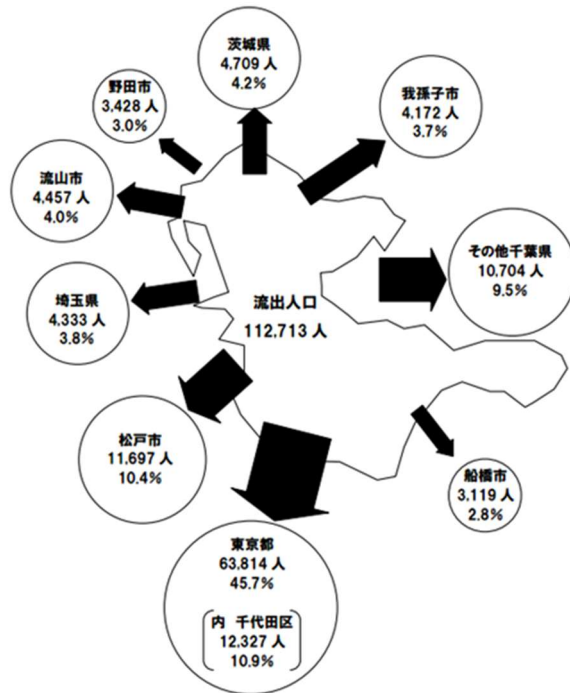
茨城県
4,709 人
4.2%

野田市
3,428 人
3.0%

我孫子市
4,172 人
3.7%

流山市
4,457 人
4.0%

その他千葉県
10,704 人
9.5%

埼玉県
4,333 人
3.8%

流出人口
112,713 人

松戸市
11,697 人
10.4%

船橋市
3,119 人
2.8%

東京都
63,814 人
45.7%

内 千代田区
12,327 人
10.9%